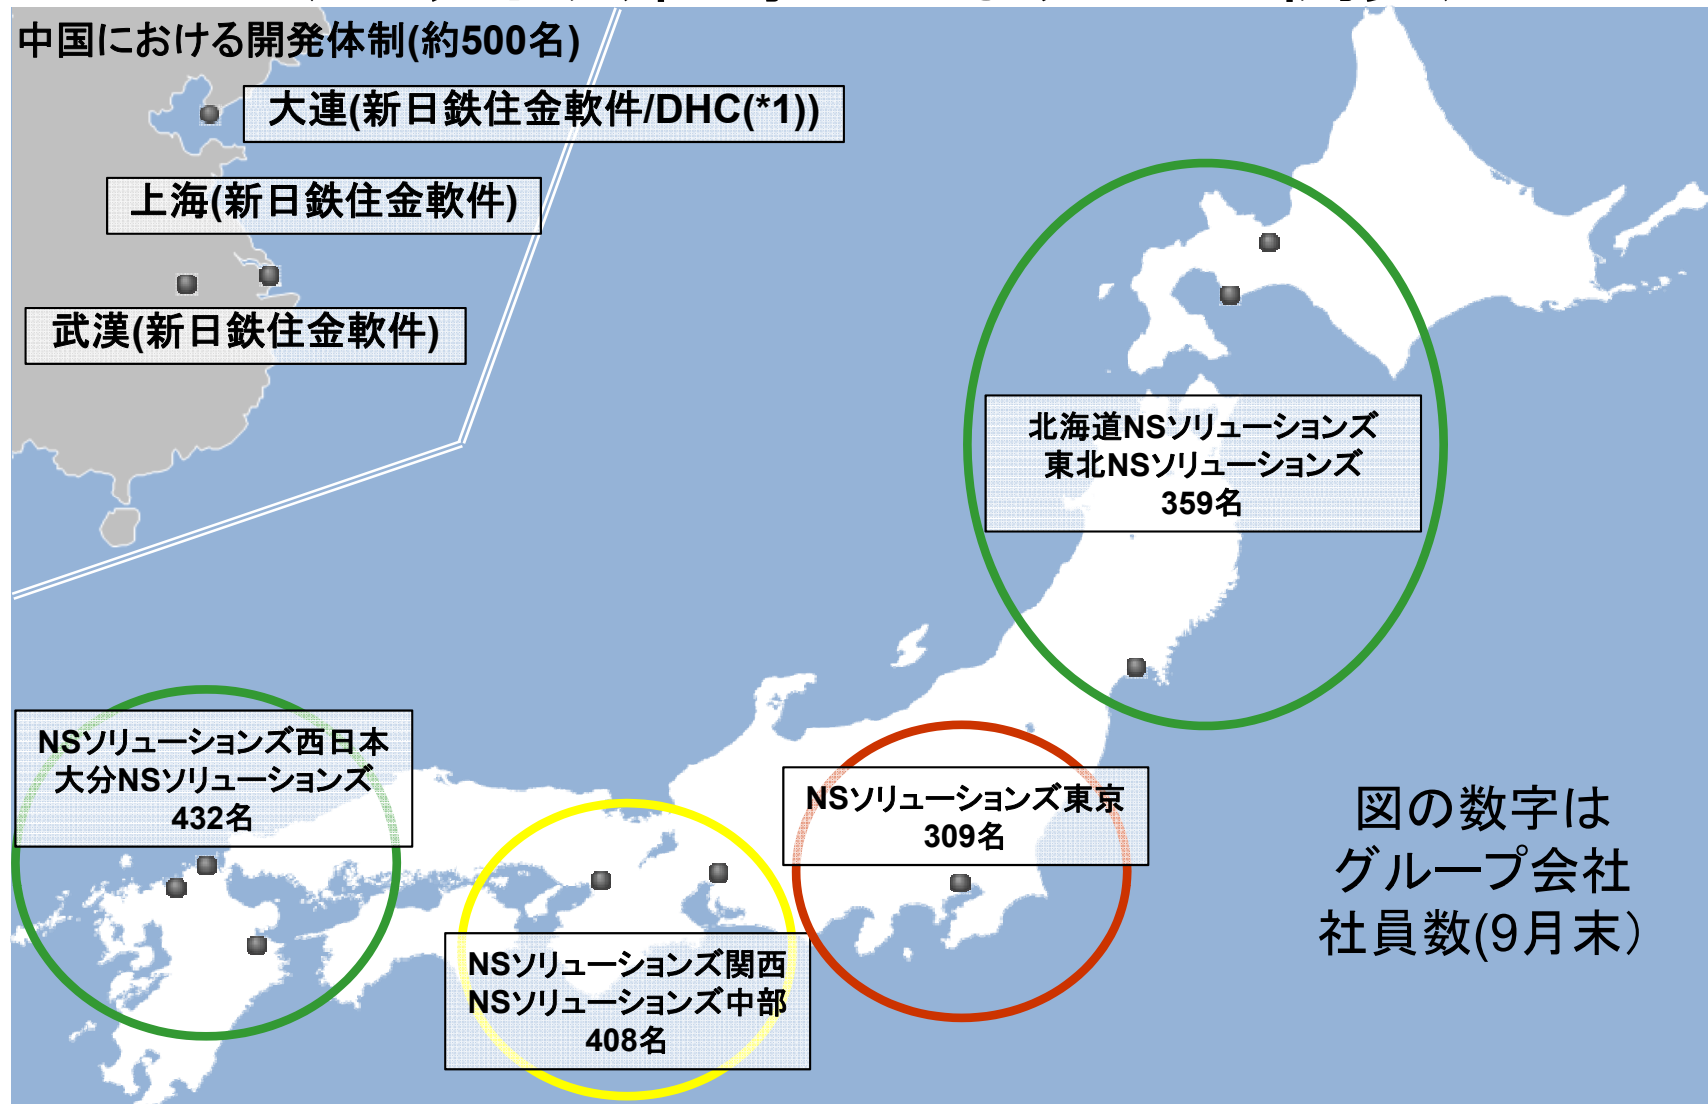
中国における開発体制(約500名)

大連(新日鉄住金軟件/DHC(*1))

上海(新日鉄住金軟件)

武漢(新日鉄住金軟件)

北海道NSソリューションズ
東北NSソリューションズ
359名

NSソリューションズ西日本
大分NSソリューションズ
432名

NSソリューションズ東京
309名

図の数字は
グループ会社
社員数(9月末)

NSソリューションズ関西
NSソリューションズ中部
408名